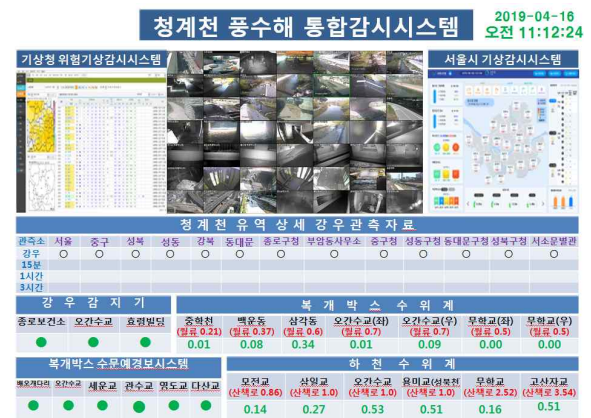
청계천 풍수해 통합감시시스템

2019-04-16
오전 11:12:24

기상청 위험기상감시시스템

서울시 기상감시시스템

청계천 유역 상세 강우관측자료

| 관측소 | 서울 | 중구 | 성북 | 성동 | 강북 | 동대문 | 종로구청 | 부암동사무소 | 중구청 | 성동구청 | 동대문구청 | 성북구청 | 서소문별관 |
|---|---|---|---|---|---|---|---|---|---|---|---|---|---|
| 강우 | ○ | ○ | ○ | ○ | ○ | ○ | ○ | ○ | ○ | ○ | ○ | ○ | ○ |
| 15분 | | | | | | | | | | | | | |
| 1시간 | | | | | | | | | | | | | |
| 3시간 | | | | | | | | | | | | | |

강우감지기

| 종로보건소 | 오간수교 | 효령빌딩 |
|---|---|---|
| ● | ● | ● |

복개박스 수위계

| 중학천 | 백운동 | 삼각동 | 오간수교(좌) | 오간수교(우) | 무학교(좌) | 무학교(우) |
|---|---|---|---|---|---|---|
| (월류 0.21) | (월류 0.37) | (월류 0.6) | (월류 0.7) | (월류 0.7) | (월류 0.5) | (월류 0.5) |
| 0.01 | 0.08 | 0.34 | 0.01 | 0.09 | 0.00 | 0.00 |

복개박스 수문예경보시스템

| 백운개다리 | 오간수교 | 세운교 | 관수교 | 영도교 | 다산교 |
|---|---|---|---|---|---|
| ● | ● | ● | ● | ● | ● |

하천수위계

| 모전교 | 삼일교 | 오간수교 | 용미교(성북천) | 무학교 | 고산자교 |
|---|---|---|---|---|---|
| (산책로 0.86) | (산책로 1.0) | (산책로 1.0) | (산책로 1.0) | (산책로 2.52) | (산책로 3.54) |
| 0.14 | 0.27 | 0.53 | 0.51 | 0.16 | 0.51 |